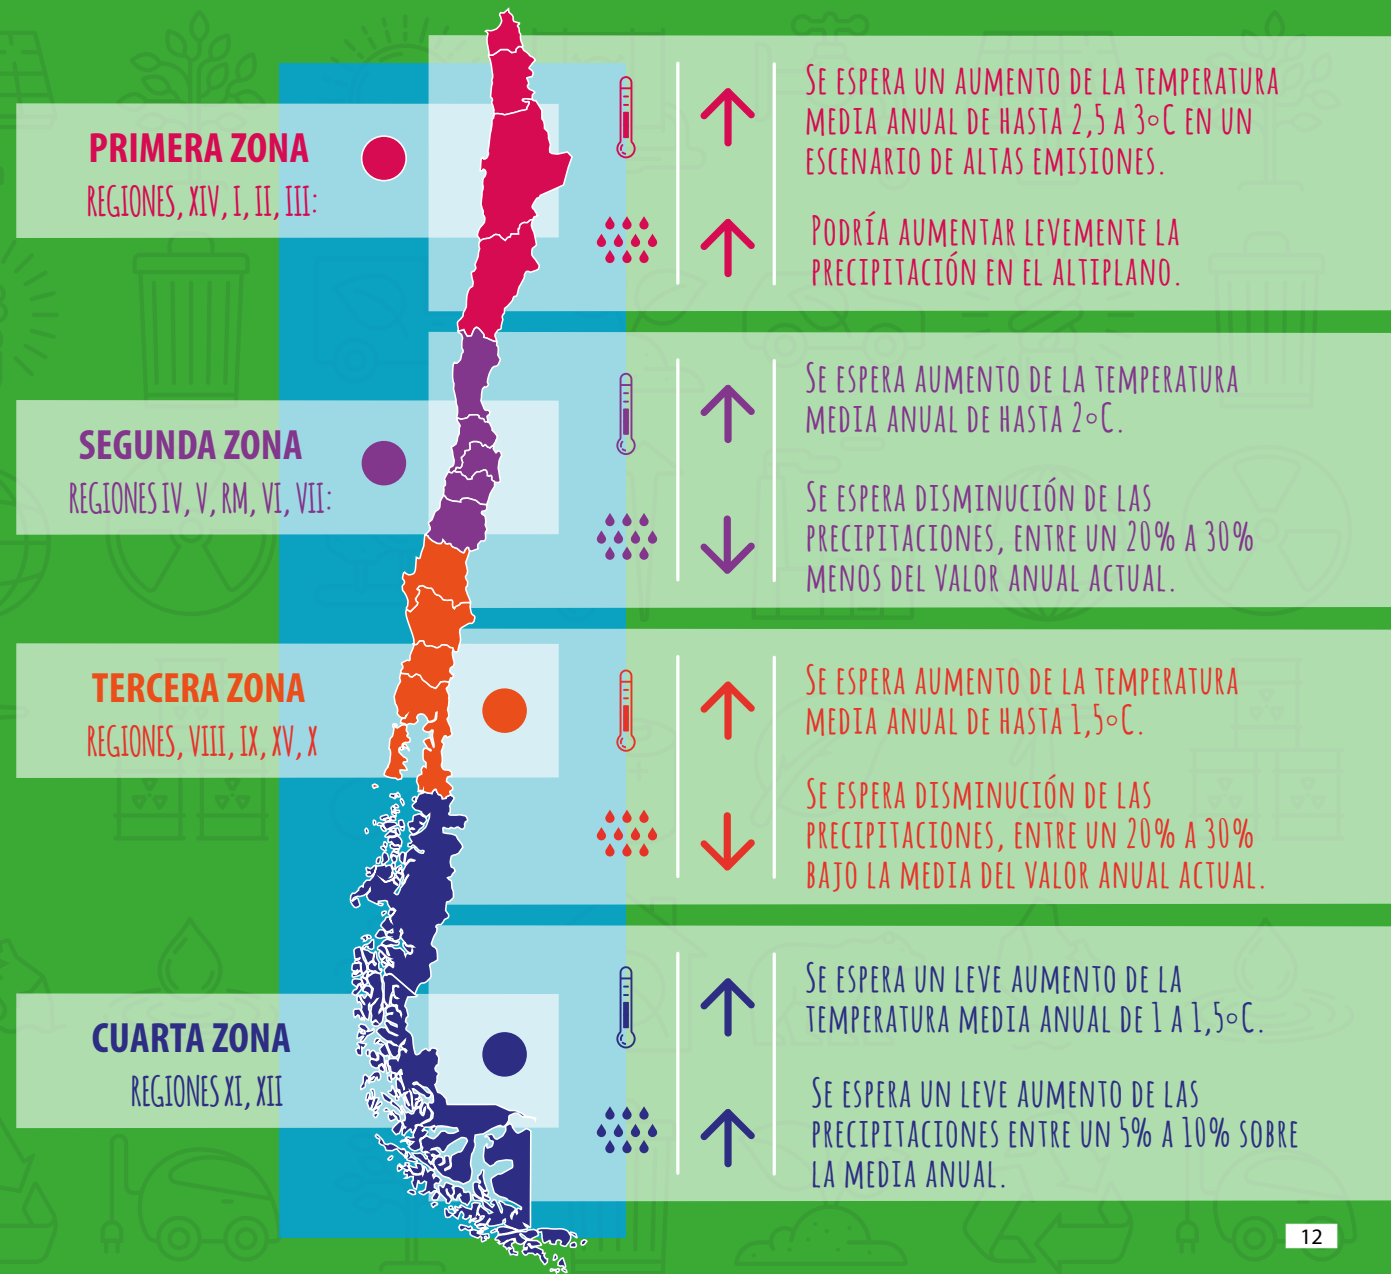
PRIMERA ZONA
REGIONES, XIV, I, II, III:

Se espera un aumento de la temperatura media anual de hasta 2,5 a 3°C en un escenario de altas emisiones.

Podría aumentar levemente la precipitación en el altiplano.

SEGUNDA ZONA
REGIONES IV, V, RM, VI, VII:

Se espera aumento de la temperatura media anual de hasta 2°C.

Se espera disminución de las precipitaciones, entre un 20% a 30% menos del valor anual actual.

TERCERA ZONA
REGIONES, VIII, IX, XV, X

Se espera aumento de la temperatura media anual de hasta 1,5°C.

Se espera disminución de las precipitaciones, entre un 20% a 30% bajo la media del valor anual actual.

CUARTA ZONA
REGIONES XI, XII

Se espera un leve aumento de la temperatura media anual de 1 a 1,5°C.

Se espera un leve aumento de las precipitaciones entre un 5% a 10% sobre la media anual.

12